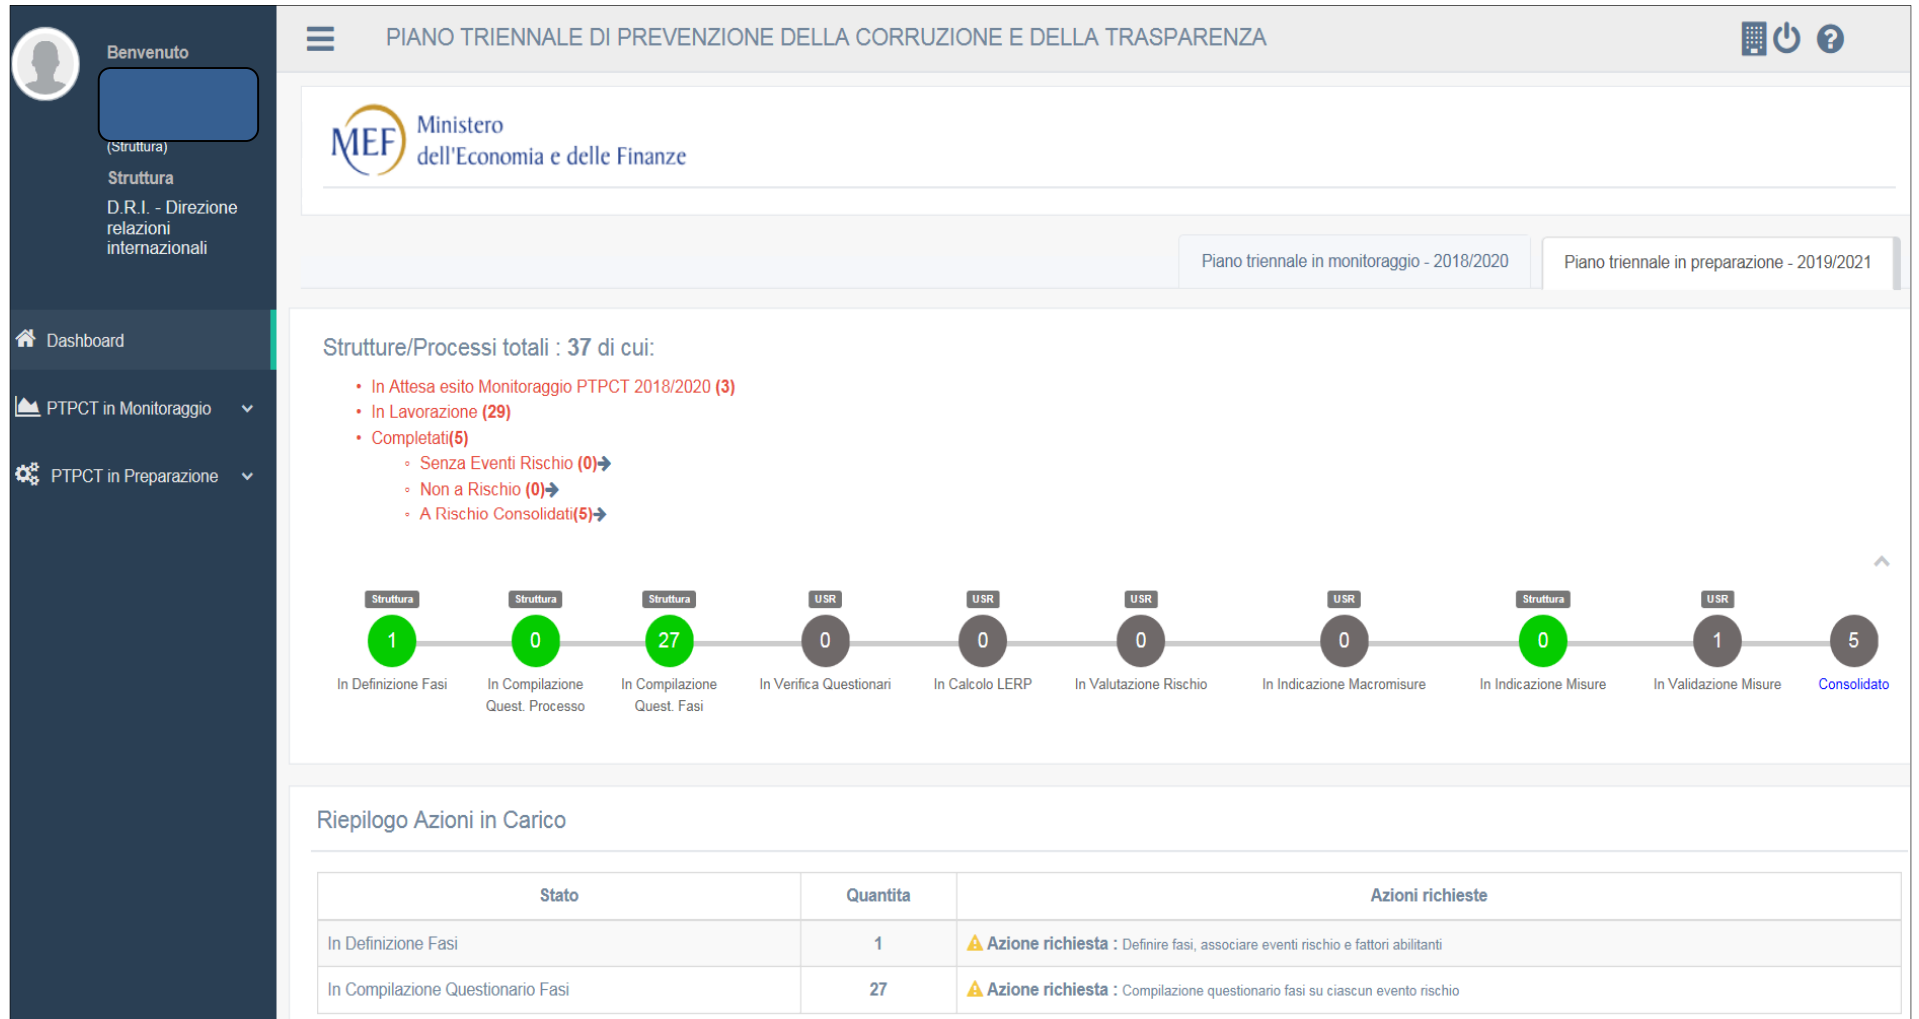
Benvenuto

(Struttura)

Struttura

D.R.I. - Direzione relazioni internazionali

Dashboard

PTPCT in Monitoraggio

PTPCT in Preparazione

PIANO TRIENNALE DI PREVENZIONE DELLA CORRUZIONE E DELLA TRASPARENZA

MEF Ministero dell'Economia e delle Finanze

Piano triennale in monitoraggio - 2018/2020

Piano triennale in preparazione - 2019/2021

Strutture/Processi totali : 37 di cui:

- In Attesa esito Monitoraggio PTPCT 2018/2020 (3)
- In Lavorazione (29)
- Completati(5)
  - Senza Eventi Rischio (0)
  - Non a Rischio (0)
  - A Rischio Consolidati(5)

Struttura 1 In Definizione Fasi

Struttura 0 In Compilazione Quest. Processo

Struttura 27 In Compilazione Quest. Fasi

USR 0 In Verifica Questionari

USR 0 In Calcolo LERP

USR 0 In Valutazione Rischio

USR 0 In Indicazione Macromisure

Struttura 0 In Indicazione Misure

USR 1 In Validazione Misure

5 Consolidato

Riepilogo Azioni in Carico

| Stato | Quantita | Azioni richieste |
|---|---|---|
| In Definizione Fasi | 1 | Azione richiesta : Definire fasi, associare eventi rischio e fattori abilitanti |
| In Compilazione Questionario Fasi | 27 | Azione richiesta : Compilazione questionario fasi su ciascun evento rischio |